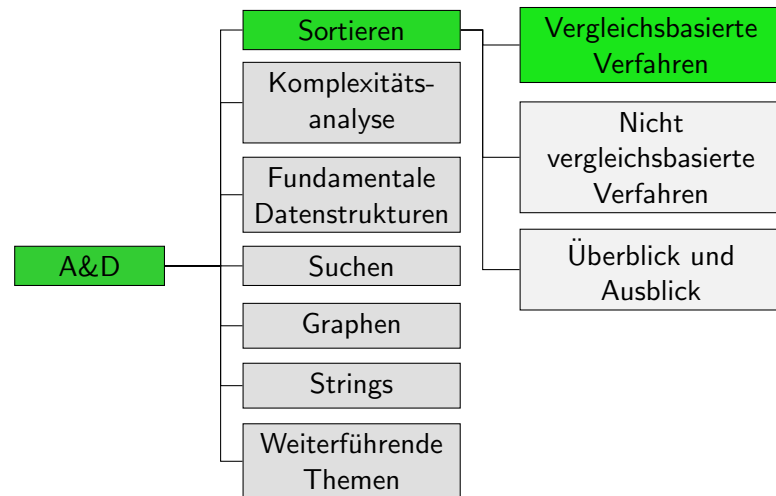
A&D

Sortieren

Komplexitätsanalyse

Fundamentale Datenstrukturen

Suchen

Graphen

Strings

Weiterführende Themen

Vergleichsbasierte Verfahren

Nicht vergleichsbasierte Verfahren

Überblick und Ausblick